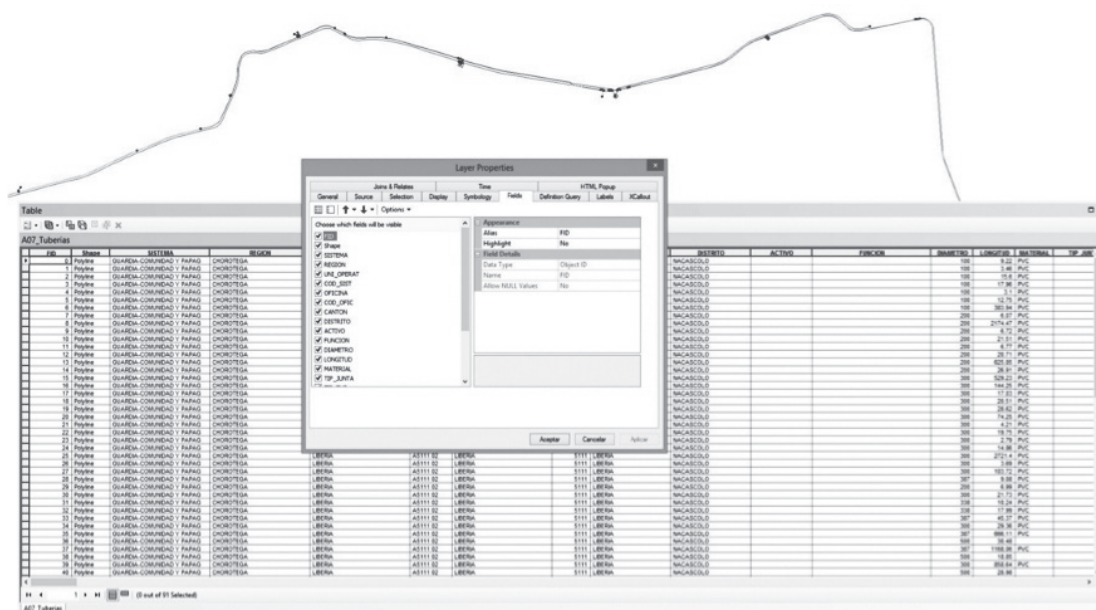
Table

A07_Tuberias

Layer Properties

| Joins & Relates | Time | HTML Popup |
|---|---|---|

General | Source | Selection | Display | Symbology | Fields | Definition Query | Labels | XCallout

Options ▾

Choose which fields will be visible

FID
Shape
SISTEMA
REGION
UNI_OPERAT
COD_SIST
OFICINA
COD_OFIC
CANTON
DISTRITO
ACTIVO
FUNCION
DIAMETRO
LONGITUD
MATERIAL
TIP_JUNTA

Appearance
| Alias | FID |
|---|---|
| Highlight | No |

Field Details
| Data Type | Object ID |
|---|---|
| Name | FID |
| Allow NULL Values | No |

Aceptar | Cancelar | Aplicar

| FID | Shape | SISTEMA | REGION | ... | DISTRITO | ACTIVO | FUNCION | DIAMETRO | LONGITUD | MATERIAL | TIP_JUN |
|---|---|---|---|---|---|---|---|---|---|---|---|
| 0 | Polyline | GUARDIA-COMUNIDAD Y PAPAG | CHOROTEGA | ... | NACASCOLO | | | 100 | 9.22 | PVC | |
| 1 | Polyline | GUARDIA-COMUNIDAD Y PAPAG | CHOROTEGA | ... | NACASCOLO | | | 100 | 3.46 | PVC | |
| 2 | Polyline | GUARDIA-COMUNIDAD Y PAPAG | CHOROTEGA | ... | NACASCOLO | | | 100 | 15.6 | PVC | |
| 3 | Polyline | GUARDIA-COMUNIDAD Y PAPAG | CHOROTEGA | ... | NACASCOLO | | | 100 | 17.96 | PVC | |
| 4 | Polyline | GUARDIA-COMUNIDAD Y PAPAG | CHOROTEGA | ... | NACASCOLO | | | 100 | 1.1 | PVC | |
| 5 | Polyline | GUARDIA-COMUNIDAD Y PAPAG | CHOROTEGA | ... | NACASCOLO | | | 100 | 12.75 | PVC | |
| 6 | Polyline | GUARDIA-COMUNIDAD Y PAPAG | CHOROTEGA | ... | NACASCOLO | | | 100 | 382.94 | PVC | |
| 7 | Polyline | GUARDIA-COMUNIDAD Y PAPAG | CHOROTEGA | ... | NACASCOLO | | | 200 | 6.07 | PVC | |
| 8 | Polyline | GUARDIA-COMUNIDAD Y PAPAG | CHOROTEGA | ... | NACASCOLO | | | 200 | 2174.47 | PVC | |
| 9 | Polyline | GUARDIA-COMUNIDAD Y PAPAG | CHOROTEGA | ... | NACASCOLO | | | 200 | 4.72 | PVC | |
| 10 | Polyline | GUARDIA-COMUNIDAD Y PAPAG | CHOROTEGA | ... | NACASCOLO | | | 200 | 21.51 | PVC | |
| 11 | Polyline | GUARDIA-COMUNIDAD Y PAPAG | CHOROTEGA | ... | NACASCOLO | | | 200 | 4.77 | PVC | |
| 12 | Polyline | GUARDIA-COMUNIDAD Y PAPAG | CHOROTEGA | ... | NACASCOLO | | | 200 | 28.71 | PVC | |
| 13 | Polyline | GUARDIA-COMUNIDAD Y PAPAG | CHOROTEGA | ... | NACASCOLO | | | 200 | 825.08 | PVC | |
| 14 | Polyline | GUARDIA-COMUNIDAD Y PAPAG | CHOROTEGA | ... | NACASCOLO | | | 200 | 26.81 | PVC | |
| 15 | Polyline | GUARDIA-COMUNIDAD Y PAPAG | CHOROTEGA | ... | NACASCOLO | | | 300 | 529.27 | PVC | |
| 16 | Polyline | GUARDIA-COMUNIDAD Y PAPAG | CHOROTEGA | ... | NACASCOLO | | | 300 | 144.26 | PVC | |
| 17 | Polyline | GUARDIA-COMUNIDAD Y PAPAG | CHOROTEGA | ... | NACASCOLO | | | 300 | 17.03 | PVC | |
| 18 | Polyline | GUARDIA-COMUNIDAD Y PAPAG | CHOROTEGA | ... | NACASCOLO | | | 300 | 28.51 | PVC | |
| 19 | Polyline | GUARDIA-COMUNIDAD Y PAPAG | CHOROTEGA | ... | NACASCOLO | | | 300 | 28.62 | PVC | |
| 20 | Polyline | GUARDIA-COMUNIDAD Y PAPAG | CHOROTEGA | ... | NACASCOLO | | | 300 | 74.25 | PVC | |
| 21 | Polyline | GUARDIA-COMUNIDAD Y PAPAG | CHOROTEGA | ... | NACASCOLO | | | 300 | 4.21 | PVC | |
| 22 | Polyline | GUARDIA-COMUNIDAD Y PAPAG | CHOROTEGA | ... | NACASCOLO | | | 300 | 19.75 | PVC | |
| 23 | Polyline | GUARDIA-COMUNIDAD Y PAPAG | CHOROTEGA | ... | NACASCOLO | | | 300 | 2.78 | PVC | |
| 24 | Polyline | GUARDIA-COMUNIDAD Y PAPAG | CHOROTEGA | ... | NACASCOLO | | | 300 | 14.95 | PVC | |
| 25 | Polyline | GUARDIA-COMUNIDAD Y PAPAG | CHOROTEGA | LIBERIA A5111 02 LIBERIA 5111 LIBERIA | NACASCOLO | | | 300 | 2721.4 | PVC | |
| 26 | Polyline | GUARDIA-COMUNIDAD Y PAPAG | CHOROTEGA | LIBERIA A5111 02 LIBERIA 5111 LIBERIA | NACASCOLO | | | 300 | 3.69 | PVC | |
| 27 | Polyline | GUARDIA-COMUNIDAD Y PAPAG | CHOROTEGA | LIBERIA A5111 02 LIBERIA 5111 LIBERIA | NACASCOLO | | | 300 | 193.12 | PVC | |
| 28 | Polyline | GUARDIA-COMUNIDAD Y PAPAG | CHOROTEGA | LIBERIA A5111 02 LIBERIA 5111 LIBERIA | NACASCOLO | | | 307 | 9.08 | PVC | |
| 29 | Polyline | GUARDIA-COMUNIDAD Y PAPAG | CHOROTEGA | LIBERIA A5111 02 LIBERIA 5111 LIBERIA | NACASCOLO | | | 300 | 4.99 | PVC | |
| 30 | Polyline | GUARDIA-COMUNIDAD Y PAPAG | CHOROTEGA | LIBERIA A5111 02 LIBERIA 5111 LIBERIA | NACASCOLO | | | 300 | 21.73 | PVC | |
| 31 | Polyline | GUARDIA-COMUNIDAD Y PAPAG | CHOROTEGA | LIBERIA A5111 02 LIBERIA 5111 LIBERIA | NACASCOLO | | | 338 | 18.24 | PVC | |
| 32 | Polyline | GUARDIA-COMUNIDAD Y PAPAG | CHOROTEGA | LIBERIA A5111 02 LIBERIA 5111 LIBERIA | NACASCOLO | | | 338 | 17.99 | PVC | |
| 33 | Polyline | GUARDIA-COMUNIDAD Y PAPAG | CHOROTEGA | LIBERIA A5111 02 LIBERIA 5111 LIBERIA | NACASCOLO | | | 307 | 40.37 | PVC | |
| 34 | Polyline | GUARDIA-COMUNIDAD Y PAPAG | CHOROTEGA | LIBERIA A5111 02 LIBERIA 5111 LIBERIA | NACASCOLO | | | 300 | 29.36 | PVC | |
| 35 | Polyline | GUARDIA-COMUNIDAD Y PAPAG | CHOROTEGA | LIBERIA A5111 02 LIBERIA 5111 LIBERIA | NACASCOLO | | | 307 | 886.11 | PVC | |
| 36 | Polyline | GUARDIA-COMUNIDAD Y PAPAG | CHOROTEGA | LIBERIA A5111 02 LIBERIA 5111 LIBERIA | NACASCOLO | | | 300 | 39.48 | | |
| 37 | Polyline | GUARDIA-COMUNIDAD Y PAPAG | CHOROTEGA | LIBERIA A5111 02 LIBERIA 5111 LIBERIA | NACASCOLO | | | 307 | 1160.06 | PVC | |
| 38 | Polyline | GUARDIA-COMUNIDAD Y PAPAG | CHOROTEGA | LIBERIA A5111 02 LIBERIA 5111 LIBERIA | NACASCOLO | | | 500 | 19.65 | | |
| 39 | Polyline | GUARDIA-COMUNIDAD Y PAPAG | CHOROTEGA | LIBERIA A5111 02 LIBERIA 5111 LIBERIA | NACASCOLO | | | 500 | 850.64 | PVC | |
| 40 | Polyline | GUARDIA-COMUNIDAD Y PAPAG | CHOROTEGA | LIBERIA A5111 02 LIBERIA 5111 LIBERIA | NACASCOLO | | | 500 | 28.98 | | |

1 (0 out of 91 Selected)

A07_Tuberias